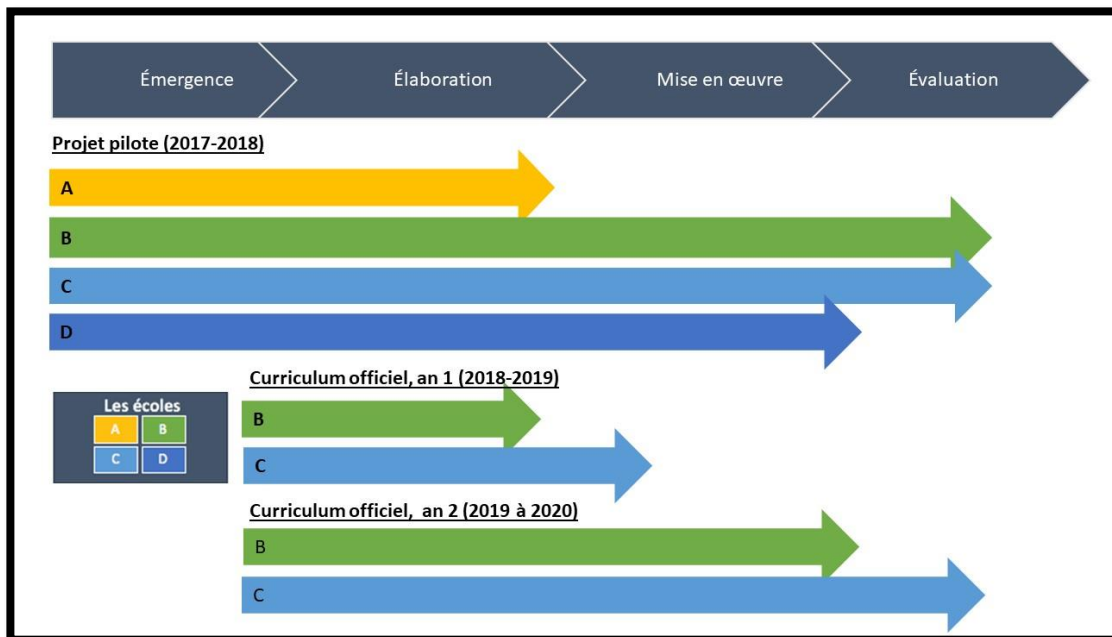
Émergence

Élaboration

Mise en œuvre

Évaluation

Projet pilote (2017-2018)

A

B

C

D

Les écoles

A

B

C

D

Curriculum officiel, an 1 (2018-2019)

B

C

Curriculum officiel, an 2 (2019 à 2020)

B

C